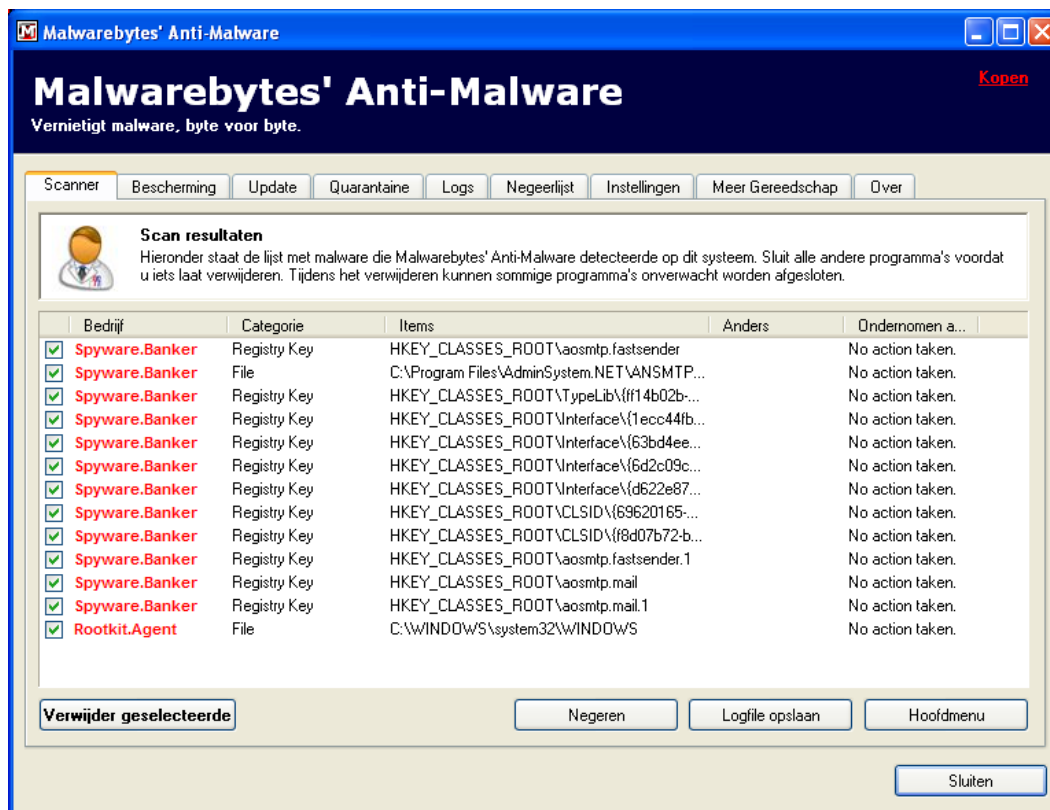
Malwarebytes' Anti-Malware

Malwarebytes' Anti-Malware
Vernietigt malware, byte voor byte.

Kopen

Scanner | Bescherming | Update | Quarantaine | Logs | Negeerlijst | Instellingen | Meer Gereedschap | Over

Scan resultaten
Hieronder staat de lijst met malware die Malwarebytes' Anti-Malware detecteerde op dit systeem. Sluit alle andere programma's voordat u iets laat verwijderen. Tijdens het verwijderen kunnen sommige programma's onverwacht worden afgesloten.

| Bedrijf | Categorie | Items | Anders | Ondernomen a... |
|---|---|---|---|---|
| Spyware.Banker | Registry Key | HKEY_CLASSES_ROOT\aosmtp.fastsender | | No action taken. |
| Spyware.Banker | File | C:\Program Files\AdminSystem.NET\ANSMTP... | | No action taken. |
| Spyware.Banker | Registry Key | HKEY_CLASSES_ROOT\TypeLib\{ff14b02b-... | | No action taken. |
| Spyware.Banker | Registry Key | HKEY_CLASSES_ROOT\Interface\{1ecc44fb... | | No action taken. |
| Spyware.Banker | Registry Key | HKEY_CLASSES_ROOT\Interface\{63bd4ee... | | No action taken. |
| Spyware.Banker | Registry Key | HKEY_CLASSES_ROOT\Interface\{6d2c09c... | | No action taken. |
| Spyware.Banker | Registry Key | HKEY_CLASSES_ROOT\Interface\{d622e87... | | No action taken. |
| Spyware.Banker | Registry Key | HKEY_CLASSES_ROOT\CLSID\{69620165-... | | No action taken. |
| Spyware.Banker | Registry Key | HKEY_CLASSES_ROOT\CLSID\{f8d07b72-b... | | No action taken. |
| Spyware.Banker | Registry Key | HKEY_CLASSES_ROOT\aosmtp.fastsender.1 | | No action taken. |
| Spyware.Banker | Registry Key | HKEY_CLASSES_ROOT\aosmtp.mail | | No action taken. |
| Spyware.Banker | Registry Key | HKEY_CLASSES_ROOT\aosmtp.mail.1 | | No action taken. |
| Rootkit.Agent | File | C:\WINDOWS\system32\WINDOWS | | No action taken. |

Verwijder geselecteerde | Negeren | Logfile opslaan | Hoofdmenu

Sluiten